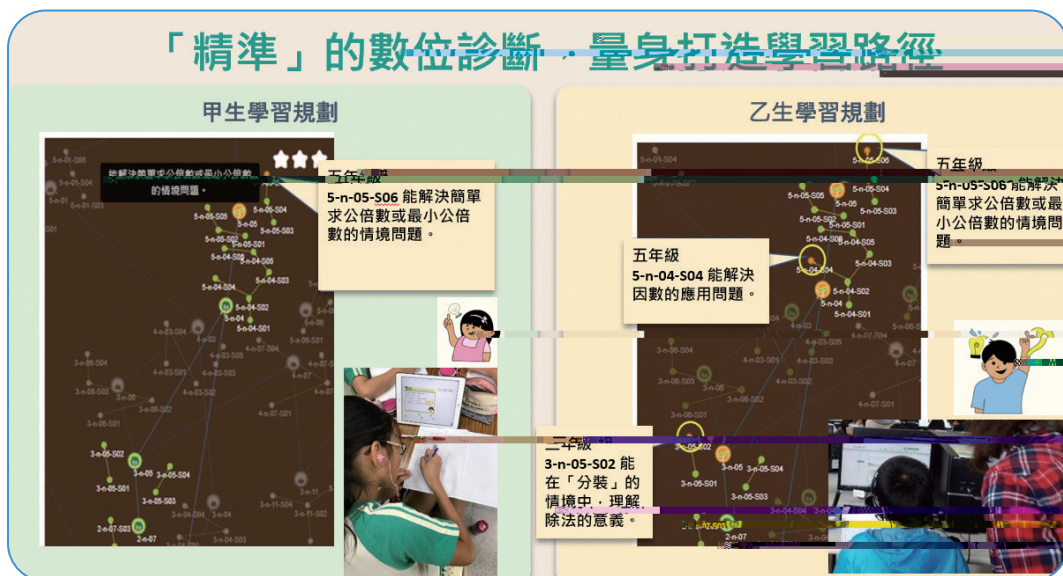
「精準」的數位診斷，量身打造學習路徑

甲生學習規劃

能解決簡單求公倍數或最小公倍數的情境問題。

五年級
5-n-05-S06 能解決簡單求公倍數或最小公倍數的情境問題。

5-n-05
5-n-05-S04
5-n-05-S03
5-n-05-S02
5-n-05-S01
5-n-04-S05
5-n-04-S03
5-n-04-S02
5-n-04
5-n-04-S01
3-n-05-S02
3-n-05
3-n-05-S01
3-n-05-S03
2-n-07-S03
2-n-07

乙生學習規劃

五年級
5-n-05-S06 能解決簡單求公倍數或最小公倍數的情境問題。

五年級
5-n-04-S04 能解決因數的應用問題。

三年級
3-n-05-S02 能在「分裝」的情境中，理解除法的意義。

5-n-05-S06
5-n-05-S05
5-n-05
5-n-05-S03
5-n-05-S02
5-n-05-S01
5-n-04-S05
5-n-04-S04
5-n-04-S03
5-n-04-S02
5-n-04
5-n-04-S01
3-n-05-S02
3-n-05
3-n-05-S04
3-n-05-S01
3-n-05-S03
2-n-07